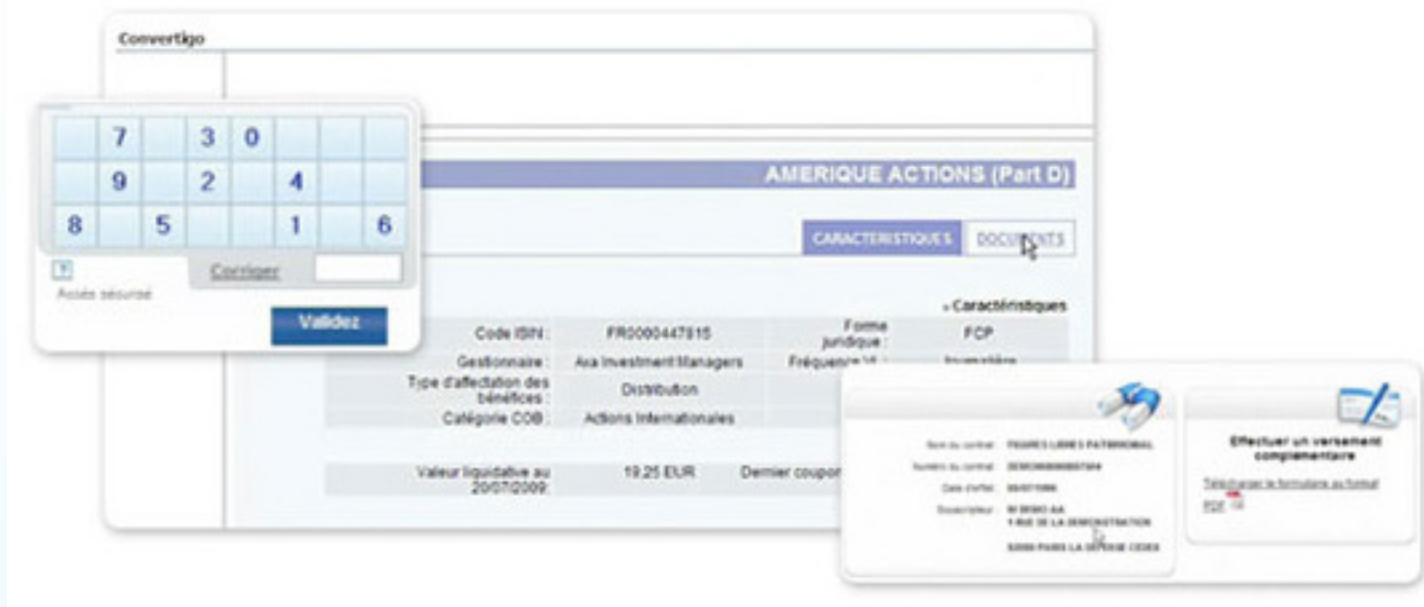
Convertigo

| 7 | | 3 | 0 | | | |
|---|---|---|---|---|---|---|
| 9 | | 2 | | 4 | | |
| 8 | | 5 | | | 1 | | 6 |

?

Corriger

Accès sécurisé

Validez

AMERIQUE ACTIONS (Part D)

CARACTERISTIQUES

DOCUMENTS

» Caractéristiques

| | | | |
|---|---|---|---|
| Code ISIN : | FR0000447815 | Forme juridique : | FCP |
| Gestionnaire : | Axa Investment Managers | Fréquence VL : | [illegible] |
| Type d'affectation des bénéfices : | Distribution | | |
| Catégorie COB : | Actions Internationales | | |

| | | |
|---|---|---|
| Valeur liquidative au 20/07/2009: | 19,25 EUR | Dernier coupon |

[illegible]

Effectuer un versement complementaire

Télécharger le formulaire au format PDF